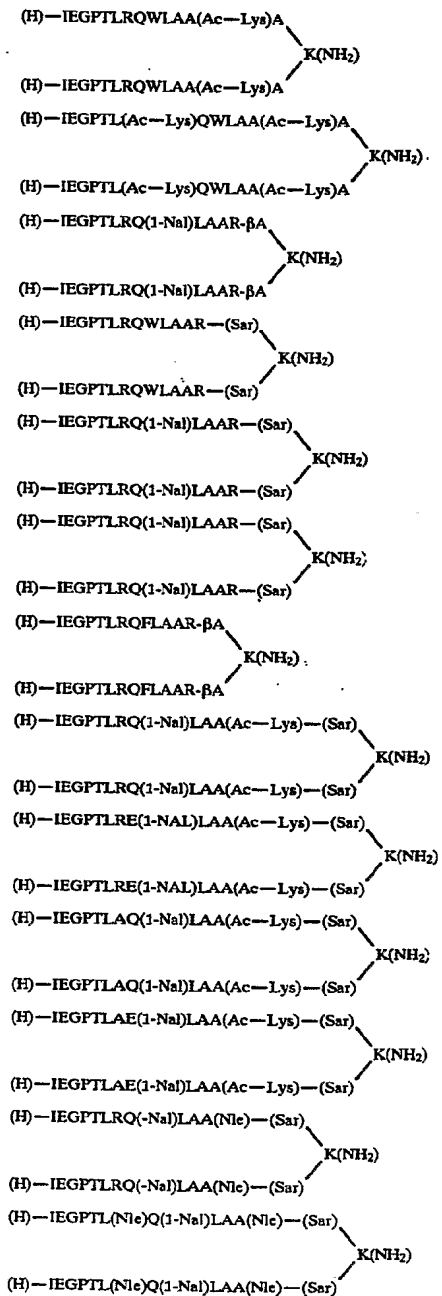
(H)—IEGPTLRQWLAA(Ac—Lys)A
K($NH_2$)
(H)—IEGPTLRQWLAA(Ac—Lys)A

(H)—IEGPTL(Ac—Lys)QWLAA(Ac—Lys)A
K($NH_2$).
(H)—IEGPTL(Ac—Lys)QWLAA(Ac—Lys)A

(H)—IEGPTLRQ(1-Nal)LAAR-βA
K($NH_2$)
(H)—IEGPTLRQ(1-Nal)LAAR-βA

(H)—IEGPTLRQWLAAR—(Sar)
K($NH_2$)
(H)—IEGPTLRQWLAAR—(Sar)

(H)—IEGPTLRQ(1-Nal)LAAR—(Sar)
K($NH_2$)
(H)—IEGPTLRQ(1-Nal)LAAR—(Sar)

(H)—IEGPTLRQ(1-Nal)LAAR—(Sar)
K($NH_2$)
(H)—IEGPTLRQ(1-Nal)LAAR—(Sar)

(H)—IEGPTLRQFLAAR-βA
K($NH_2$).
(H)—IEGPTLRQFLAAR-βA

(H)—IEGPTLRQ(1-Nal)LAA(Ac—Lys)—(Sar)
K($NH_2$)
(H)—IEGPTLRQ(1-Nal)LAA(Ac—Lys)—(Sar)

(H)—IEGPTLRE(1-NAL)LAA(Ac—Lys)—(Sar)
K($NH_2$)
(H)—IEGPTLRE(1-NAL)LAA(Ac—Lys)—(Sar)

(H)—IEGPTLAQ(1-Nal)LAA(Ac—Lys)—(Sar)
K($NH_2$)
(H)—IEGPTLAQ(1-Nal)LAA(Ac—Lys)—(Sar)

(H)—IEGPTLAE(1-Nal)LAA(Ac—Lys)—(Sar)
K($NH_2$)
(H)—IEGPTLAE(1-Nal)LAA(Ac—Lys)—(Sar)

(H)—IEGPTLRQ(-Nal)LAA(Nle)—(Sar)
K($NH_2$)
(H)—IEGPTLRQ(-Nal)LAA(Nle)—(Sar)

(H)—IEGPTL(Nle)Q(1-Nal)LAA(Nle)—(Sar)
K($NH_2$)
(H)—IEGPTL(Nle)Q(1-Nal)LAA(Nle)—(Sar)